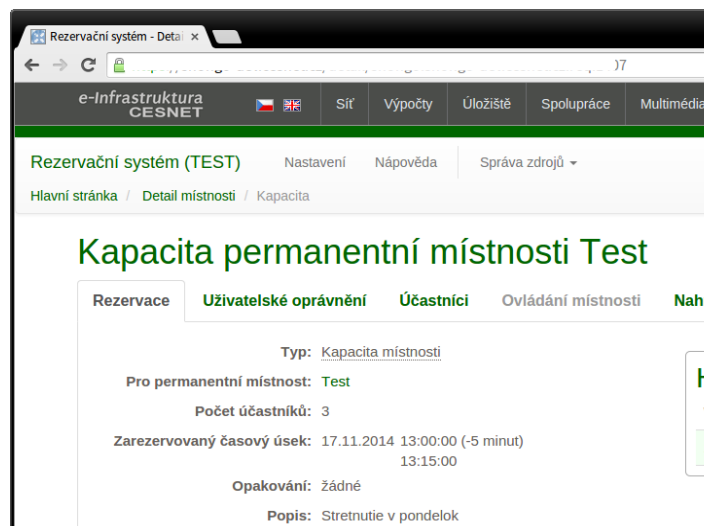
Rezervační systém - Detai ×

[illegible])7

e-Infrastruktura CESNET

Síť | Výpočty | Úložiště | Spolupráce | Multimédia

Rezervační systém (TEST) Nastavení Nápověda Správa zdrojů

Hlavní stránka / Detail místnosti / Kapacita

Kapacita permanentní místnosti Test

Rezervace | Uživatelské oprávnění | Účastníci | Ovládání místnosti | Nah

Typ: Kapacita místnosti

Pro permanentní místnost: Test

Počet účastníků: 3

Zarezervovaný časový úsek: 17.11.2014 13:00:00 (-5 minut) 13:15:00

Opakování: žádné

Popis: Stretnutie v pondelok